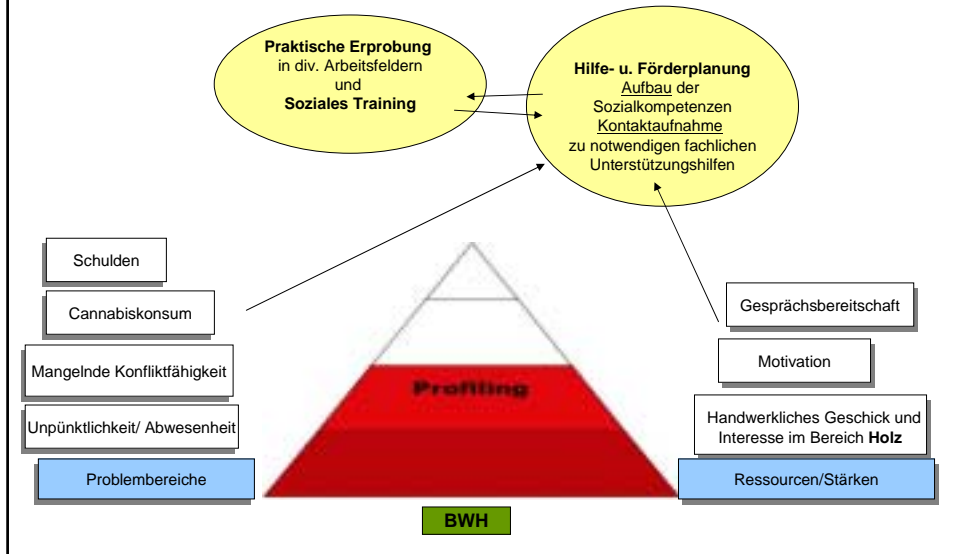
**Praktische Erprobung** in div. Arbeitsfeldern und **Soziales Training**

**Hilfe- u. Förderplanung** Aufbau der Sozialkompetenzen Kontaktaufnahme zu notwendigen fachlichen Unterstützungshilfen

Schulden

Cannabiskonsum

Mangelnde Konfliktfähigkeit

Unpünktlichkeit/ Abwesenheit

Problembereiche

Profiling

Gesprächsbereitschaft

Motivation

Handwerkliches Geschick und Interesse im Bereich **Holz**

Ressourcen/Stärken

BWH